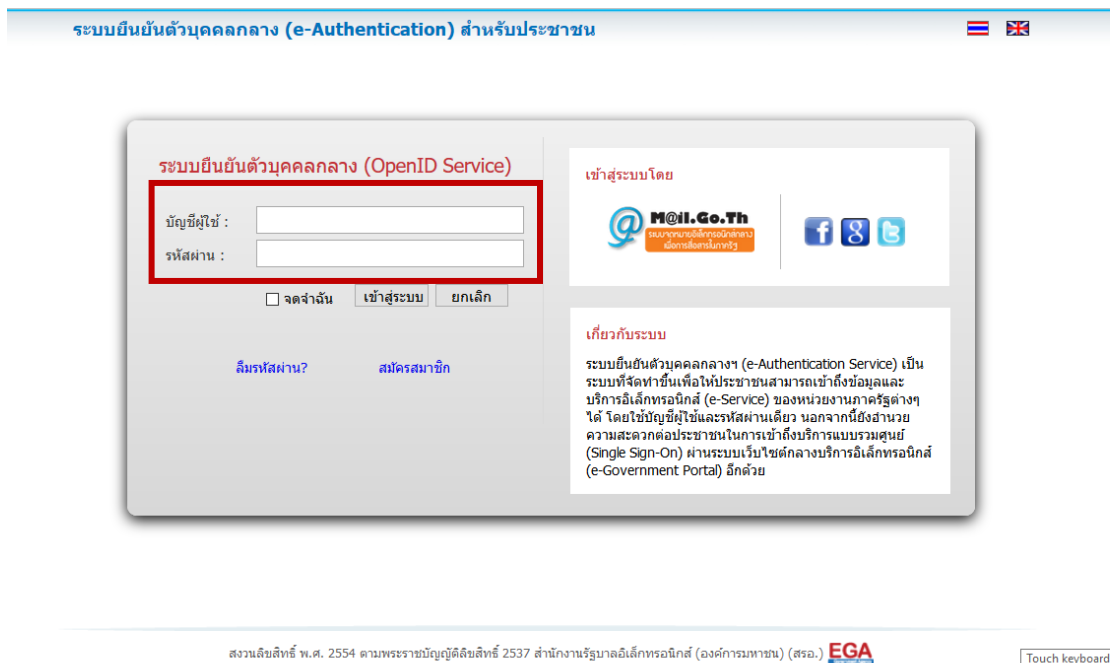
ระบบยืนยันตัวบุคคลกลาง (e-Authentication) สำหรับประชาชน

ระบบยืนยันตัวบุคคลกลาง (OpenID Service)

บัญชีผู้ใช้ :
รหัสผ่าน :

จดจำฉัน
เข้าสู่ระบบ
ยกเลิก

ลืมรหัสผ่าน?
สมัครสมาชิก

เข้าสู่ระบบโดย

M@il.Go.Th
ระบบจดหมายอิเล็กทรอนิกส์กลาง เพื่อการสื่อสารในภาครัฐ

เกี่ยวกับระบบ

ระบบยืนยันตัวบุคคลกลางฯ (e-Authentication Service) เป็นระบบที่จัดทำขึ้นเพื่อให้ประชาชนสามารถเข้าถึงข้อมูลและบริการอิเล็กทรอนิกส์ (e-Service) ของหน่วยงานภาครัฐต่างๆ ได้ โดยใช้บัญชีผู้ใช้และรหัสผ่านเดียว นอกจากนี้ยังอำนวยความสะดวกต่อประชาชนในการเข้าถึงบริการแบบรวมศูนย์ (Single Sign-On) ผ่านระบบเว็บไซต์กลางบริการอิเล็กทรอนิกส์ (e-Government Portal) อีกด้วย

สงวนลิขสิทธิ์ พ.ศ. 2554 ตามพระราชบัญญัติลิขสิทธิ์ 2537 สำนักงานรัฐบาลอิเล็กทรอนิกส์ (องค์การมหาชน) (สรอ.) EGA

Touch keyboard